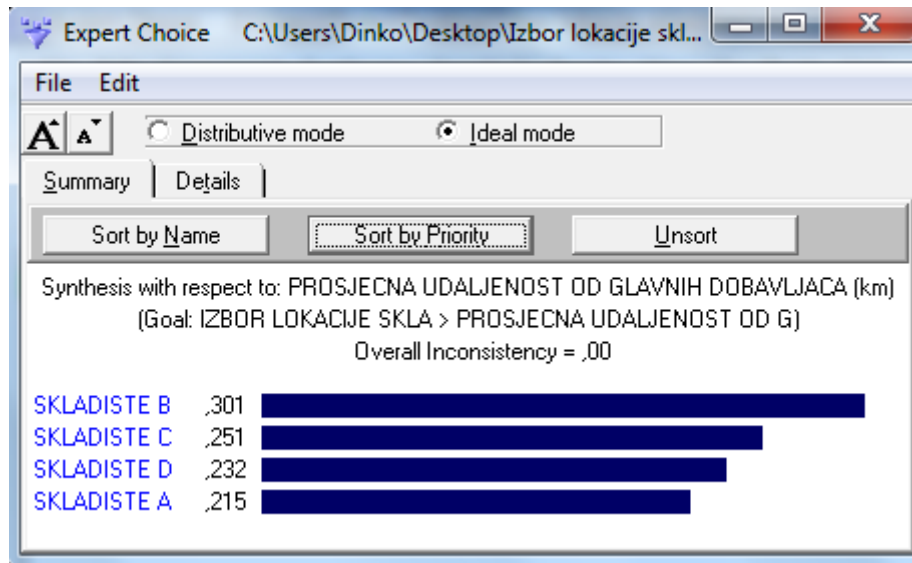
Expert Choice C:\Users\Dinko\Desktop\Izbor lokacije skl...

File Edit

Distributive mode Ideal mode

Summary Details

Sort by Name Sort by Priority Unsort

Synthesis with respect to: PROSJECNA UDALJENOST OD GLAVNIH DOBAVLJACA (km)
(Goal: IZBOR LOKACIJE SKLA > PROSJECNA UDALJENOST OD G)
Overall Inconsistency = ,00

SKLADISTE B ,301
SKLADISTE C ,251
SKLADISTE D ,232
SKLADISTE A ,215